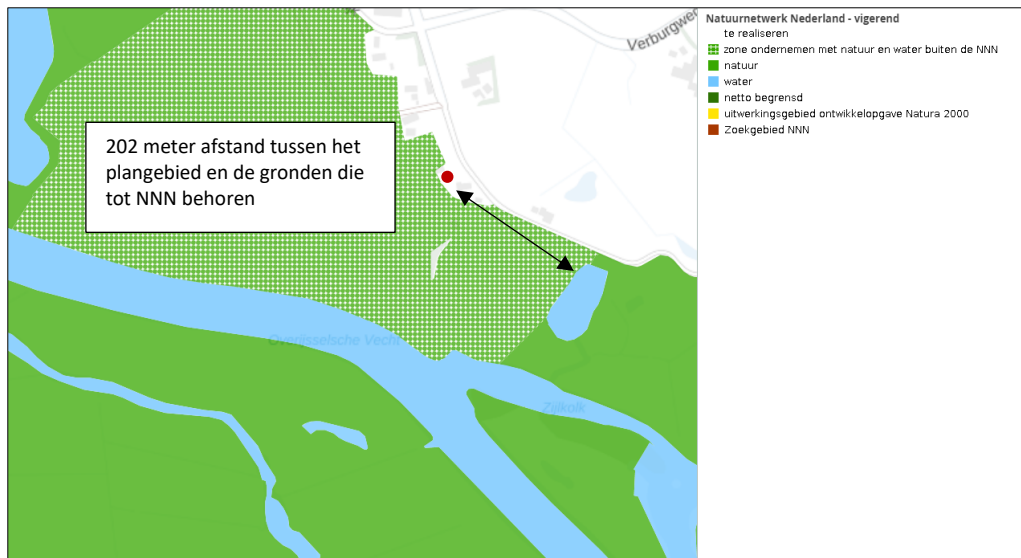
Verburgwe

202 meter afstand tussen het plangebied en de gronden die tot NNN behoren

Overijsselsche Vecht

Zijlkolk

Natuurnetwerk Nederland - vigerend
te realiseren
zone ondernemen met natuur en water buiten de NNN
natuur
water
netto begrensd
uitwerkingsgebied ontwikkelopgave Natura 2000
Zoekgebied NNN